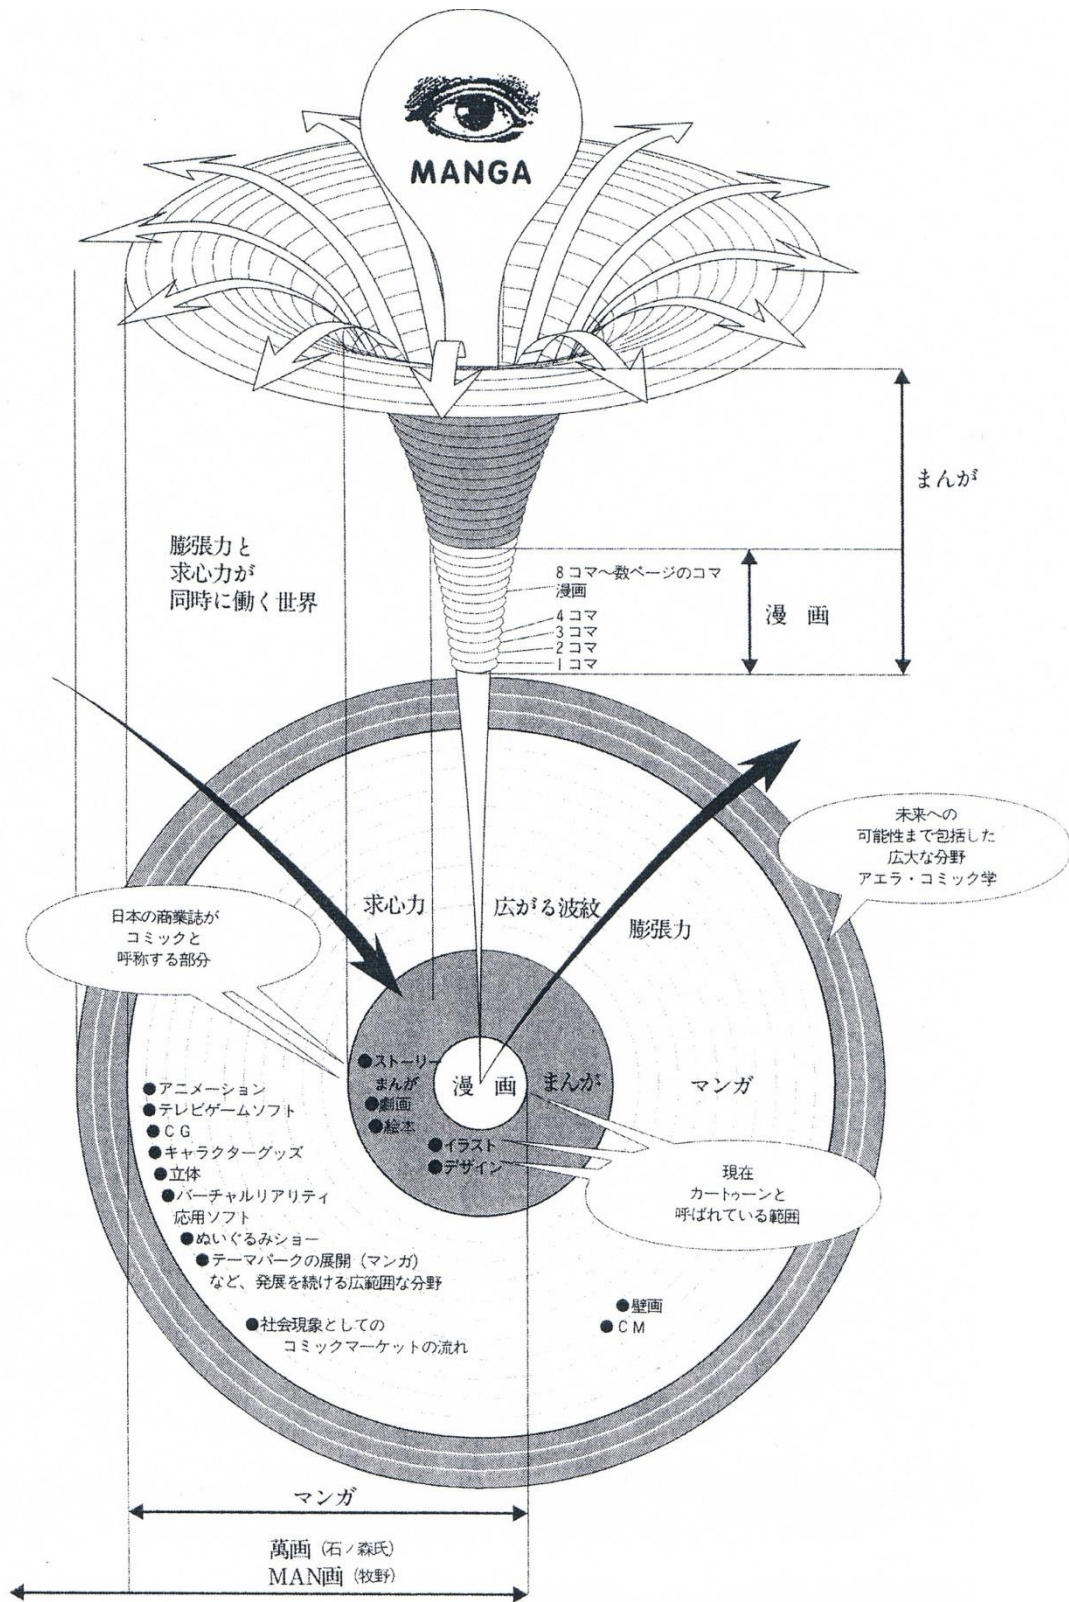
MANGA

まんが

膨張力と
求心力が
同時に働く世界

8コマ〜数ページのコマ
漫画
4コマ
3コマ
2コマ
1コマ

漫　画

未来への
可能性まで包括した
広大な分野
アエラ・コミック学

日本の商業誌が
コミックと
呼称する部分

求心力

広がる波紋

膨張力

●ストーリーまんが
●劇画
●絵本

漫　画

まんが

マンガ

●イラスト
●デザイン

現在
カートゥーンと
呼ばれている範囲

●アニメーション
●テレビゲームソフト
●CG
●キャラクターグッズ
●立体
●バーチャルリアリティ応用ソフト
●ぬいぐるみショー
●テーマパークの展開（マンガ）
など、発展を続ける広範囲な分野

●社会現象としてのコミックマーケットの流れ

●壁画
●CM

マンガ

萬画（石ノ森氏）
MAN画（牧野）